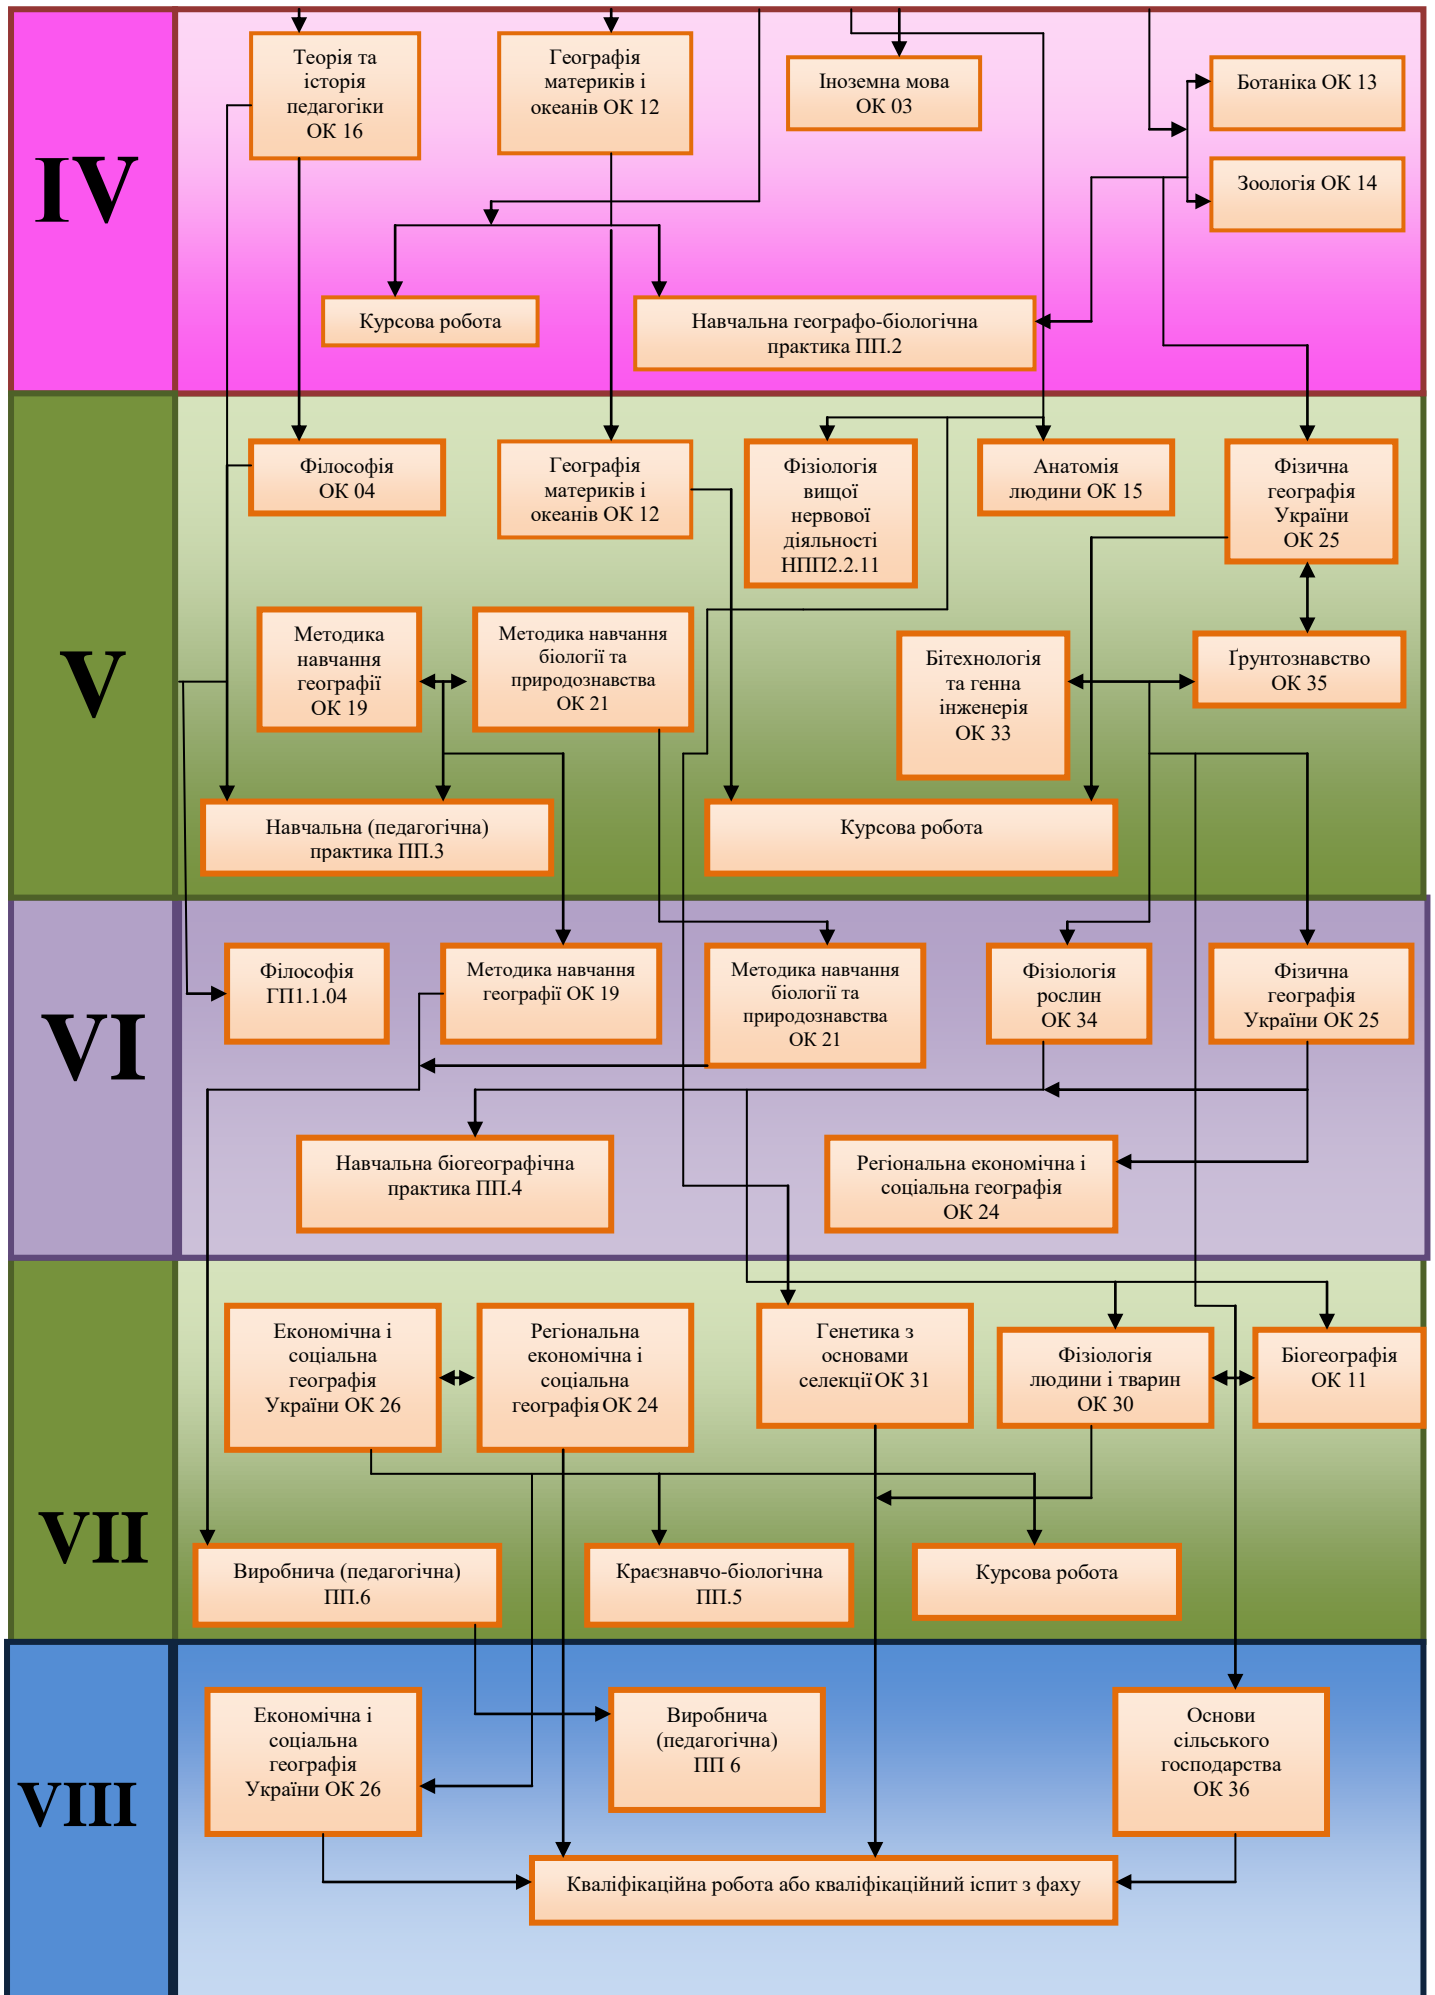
IV

Теорія та історія педагогіки ОК 16

Географія материків і океанів ОК 12

Іноземна мова ОК 03

Ботаніка ОК 13

Зоологія ОК 14

Курсова робота

Навчальна географо-біологічна практика ПП.2

V

Філософія ОК 04

Географія материків і океанів ОК 12

Фізіологія вищої нервової діяльності НПП2.2.11

Анатомія людини ОК 15

Фізична географія України ОК 25

Методика навчання географії ОК 19

Методика навчання біології та природознавства ОК 21

Бітехнологія та генна інженерія ОК 33

Ґрунтознавство ОК 35

Навчальна (педагогічна) практика ПП.3

Курсова робота

VI

Філософія ГП1.1.04

Методика навчання географії ОК 19

Методика навчання біології та природознавства ОК 21

Фізіологія рослин ОК 34

Фізична географія України ОК 25

Навчальна біогеографічна практика ПП.4

Регіональна економічна і соціальна географія ОК 24

VII

Економічна і соціальна географія України ОК 26

Регіональна економічна і соціальна географія ОК 24

Генетика з основами селекції ОК 31

Фізіологія людини і тварин ОК 30

Біогеографія ОК 11

Виробнича (педагогічна) ПП.6

Краєнавчо-біологічна ПП.5

Курсова робота

VIII

Економічна і соціальна географія України ОК 26

Виробнича (педагогічна) ПП 6

Основи сільського господарства ОК 36

Кваліфікаційна робота або кваліфікаційний іспит з фаху